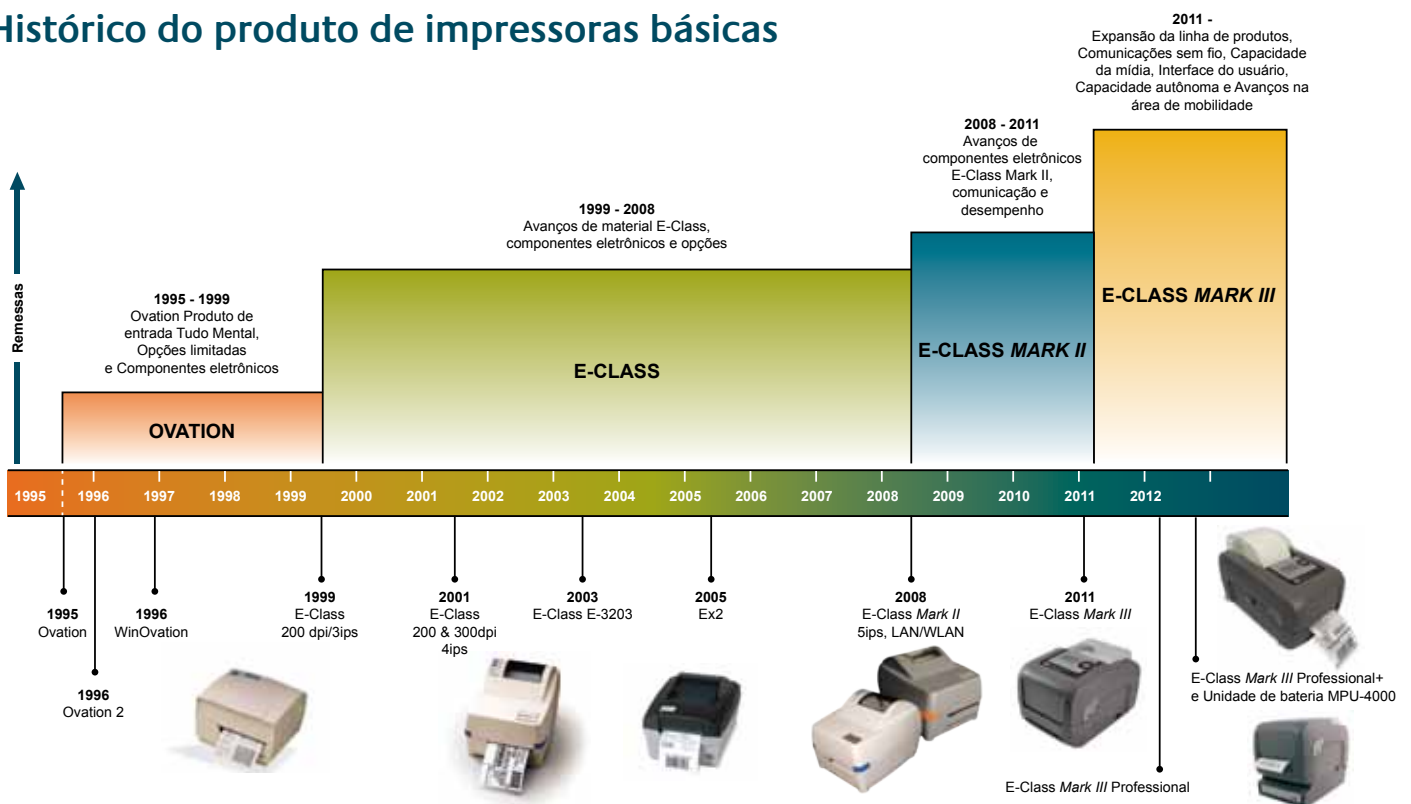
Histórico do produto de impressoras básicas

2011 -
Expansão da linha de produtos, Comunicações sem fio, Capacidade da mídia, Interface do usuário, Capacidade autônoma e Avanços na área de mobilidade

2008 - 2011
Avanços de componentes eletrônicos E-Class Mark II, comunicação e desempenho

1999 - 2008
Avanços de material E-Class, componentes eletrônicos e opções

1995 - 1999
Ovation Produto de entrada Tudo Mental, Opções limitadas e Componentes eletrônicos

Remessas

OVATION

E-CLASS

E-CLASS *MARK II*

E-CLASS *MARK III*

1995 1996 1997 1998 1999 2000 2001 2002 2003 2004 2005 2006 2007 2008 2009 2010 2011 2012

1995
Ovation

1996
Ovation 2

1996
WinOvation

1999
E-Class
200 dpi/3ips

2001
E-Class
200 & 300dpi
4ips

2003
E-Class E-3203

2005
Ex2

2008
E-Class *Mark II*
5ips, LAN/WLAN

2011
E-Class *Mark III*

E-Class *Mark III* Professional+
e Unidade de bateria MPU-4000

E-Class *Mark III* Professional